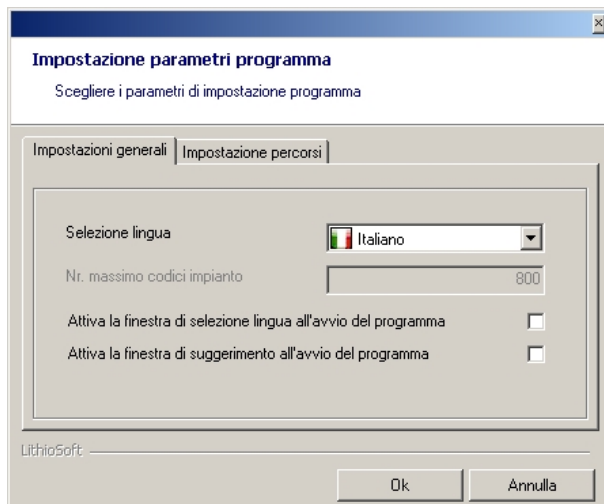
Impostazione parametri programma

Scegliere i parametri di impostazione programma

Impostazioni generali | Impostazione percorsi

Selezione lingua

Italiano

Nr. massimo codici impianto

800

Attiva la finestra di selezione lingua all'avvio del programma

Attiva la finestra di suggerimento all'avvio del programma

LithioSoft

Ok

Annulla